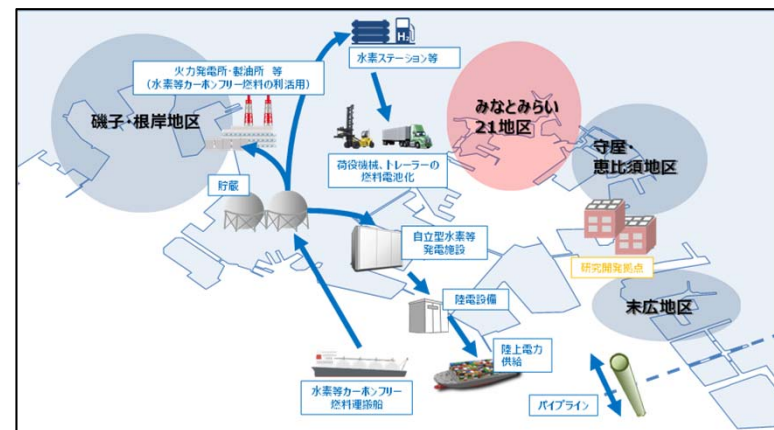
火力発電所・製油所 等
（水素等カーボンフリー燃料の利活用）

水素ステーション等

$H_2$

みなとみらい
21地区

磯子・根岸地区

荷役機械、トレーラーの
燃料電池化

守屋・
恵比須地区

貯蔵

自立型水素等
発電施設

研究開発拠点

陸電設備

末広地区

陸上電力
供給

水素等カーボンフリー
燃料運搬船

パイプライン